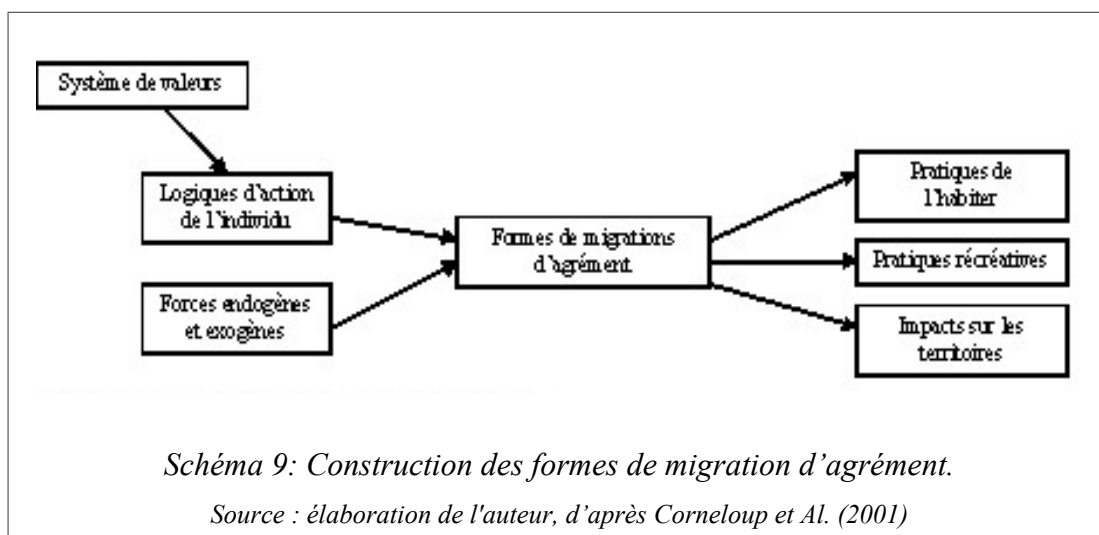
Système de valeurs

Logiques d'action de l'individu

Forces endogènes et exogènes

Formes de migrations d'agrément

Pratiques de l'habiter

Pratiques récréatives

Impacts sur les territoires

Schéma 9: Construction des formes de migration d'agrément.

Source : élaboration de l'auteur, d'après Corneloup et Al. (2001)